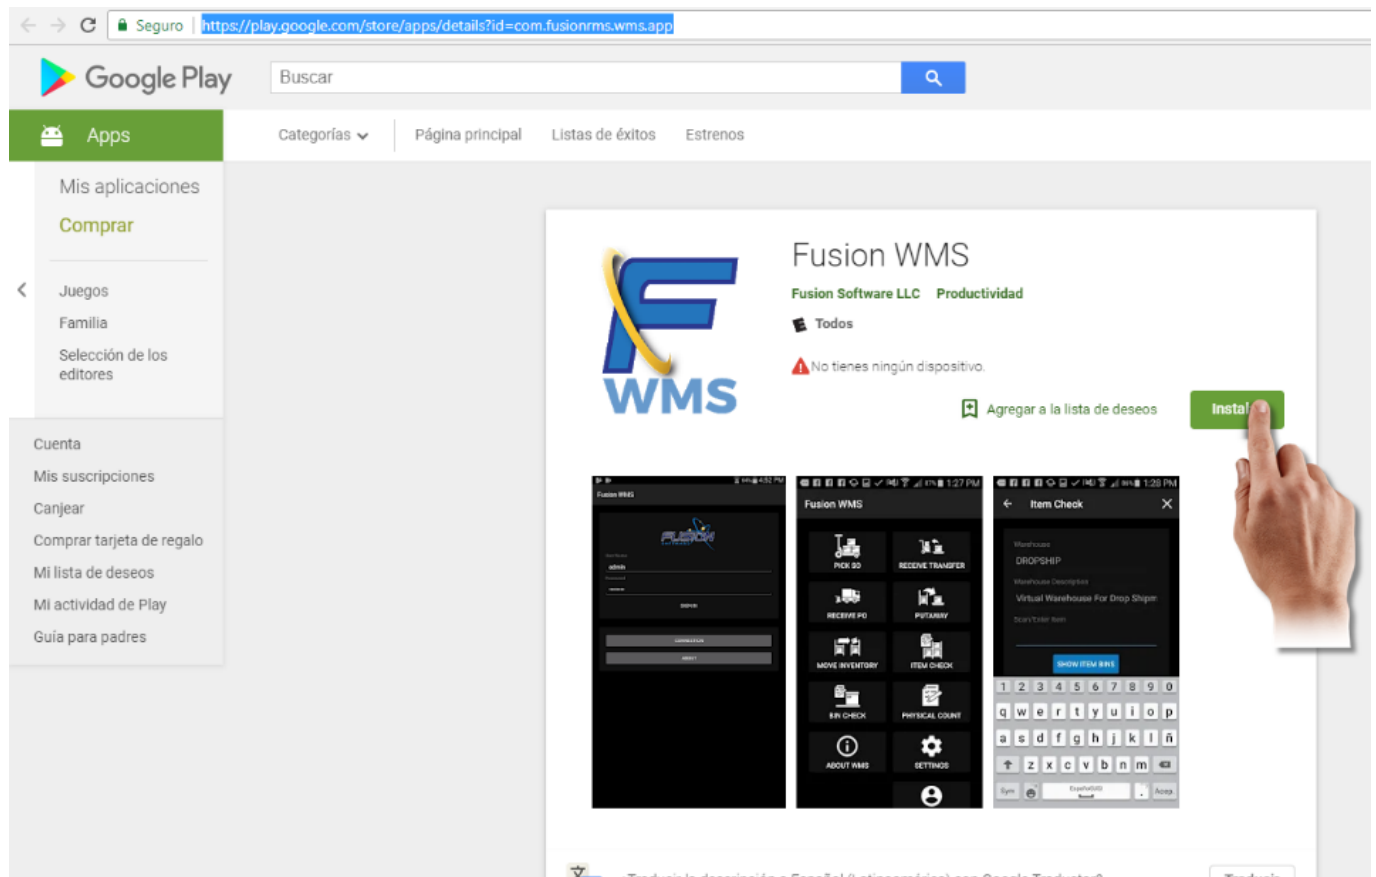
Seguro | https://play.google.com/store/apps/details?id=com.fusionrms.wms.app

Google Play

Buscar

Apps

Categorías

Página principal

Listas de éxitos

Estrenos

Mis aplicaciones

Comprar

Juegos

Familia

Selección de los editores

Cuenta

Mis suscripciones

Canjear

Comprar tarjeta de regalo

Mi lista de deseos

Mi actividad de Play

Guía para padres

WMS

Fusion WMS

Fusion Software LLC Productividad

Todos

No tienes ningún dispositivo.

Agregar a la lista de deseos

Instal

Fusion WMS

admin

Fusion WMS

PICK SO

RECEIVE TRANSFER

RECEIVE PO

PUTAWAY

MOVE INVENTORY

ITEM CHECK

BIN CHECK

PHYSICAL COUNT

ABOUT WMS

SETTINGS

1:27 PM

1:28 PM

Item Check

Warehouse

DROPSHIP

Warehouse Description

Virtual Warehouse For Drop Shipm

Scan/Enter Item

SHOW ITEM BINS

1 2 3 4 5 6 7 8 9 0

q w e r t y u i o p

a s d f g h j k l ñ

z x c v b n m

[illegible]